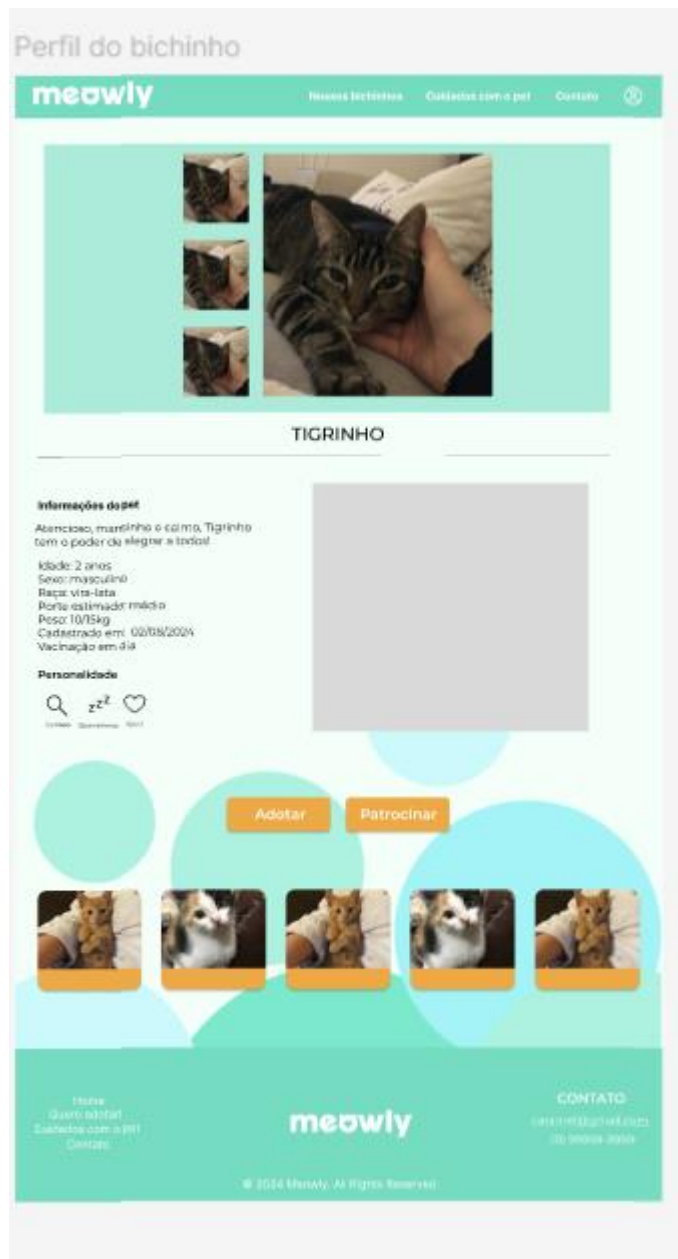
Perfil do bichinho

meowly

Nossos bichinhos Cuidados com o pet Contato

TIGRINHO

Informações do pet

Atencioso, manhosinho e calmo, Tigrinho tem o poder de alegrar a todos!

Idade: 2 anos
Sexo: masculino
Raça: vira-lata
Porte estimado: médio
Peso: 10/15kg
Cadastrado em: 02/08/2024
Vacinação em dia

Personalidade

Curioso Dorminhoco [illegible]

Adotar Patrocinar

Home
Quero adotar
Cuidados com o pet
Contato

meowly

CONTATO
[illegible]
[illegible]

© 2024 Meowly. All Rights Reserved